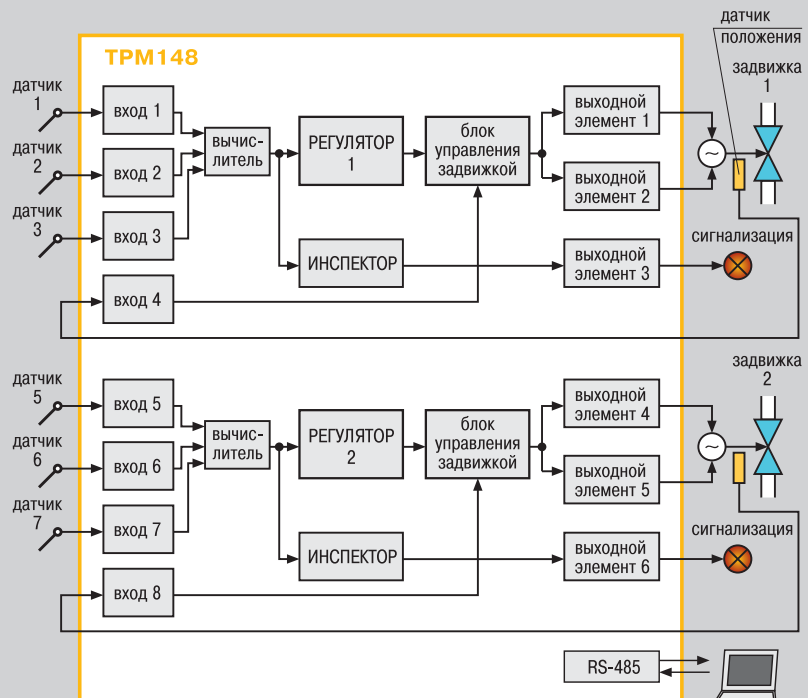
ТРМ148

датчик 1
датчик 2
датчик 3
вход 1
вход 2
вход 3
вход 4
вычислитель
РЕГУЛЯТОР 1
блок управления задвижкой
выходной элемент 1
выходной элемент 2
ИНСПЕКТОР
выходной элемент 3
датчик положения
задвижка 1
сигнализация

датчик 5
датчик 6
датчик 7
вход 5
вход 6
вход 7
вход 8
вычислитель
РЕГУЛЯТОР 2
блок управления задвижкой
выходной элемент 4
выходной элемент 5
ИНСПЕКТОР
выходной элемент 6
задвижка 2
сигнализация

RS-485